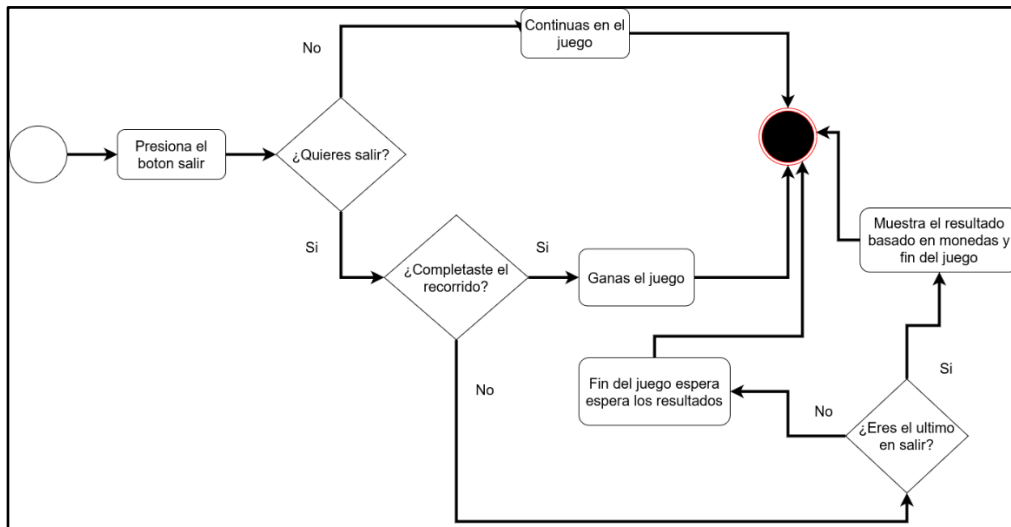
Continuas en el juego

No

Presiona el boton salir

¿Quieres salir?

Si

¿Completaste el recorrido?

Si

Ganas el juego

Muestra el resultado basado en monedas y fin del juego

Si

Fin del juego espera espera los resultados

No

¿Eres el ultimo en salir?

No